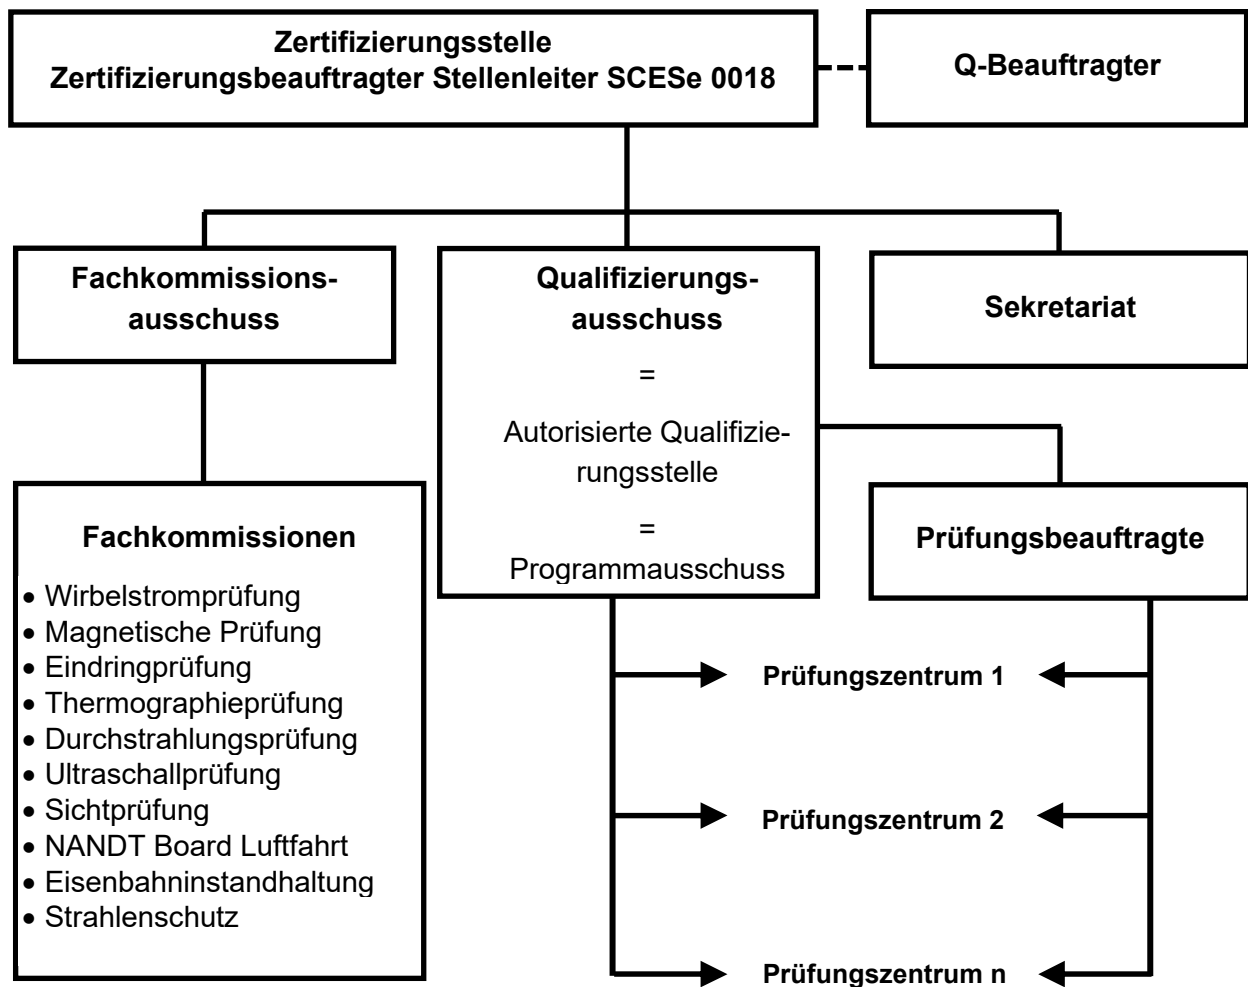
Zertifizierungsstelle
Zertifizierungsbeauftragter Stellenleiter SCESe 0018

Q-Beauftragter

Fachkommissionsausschuss

Qualifizierungsausschuss
=
Autorisierte Qualifizierungsstelle
=
Programmausschuss

Sekretariat

Fachkommissionen
• Wirbelstromprüfung
• Magnetische Prüfung
• Eindringprüfung
• Thermographieprüfung
• Durchstrahlungsprüfung
• Ultraschallprüfung
• Sichtprüfung
• NANDT Board Luftfahrt
• Eisenbahninstandhaltung
• Strahlenschutz

Prüfungsbeauftragte

Prüfungszentrum 1

Prüfungszentrum 2

Prüfungszentrum n